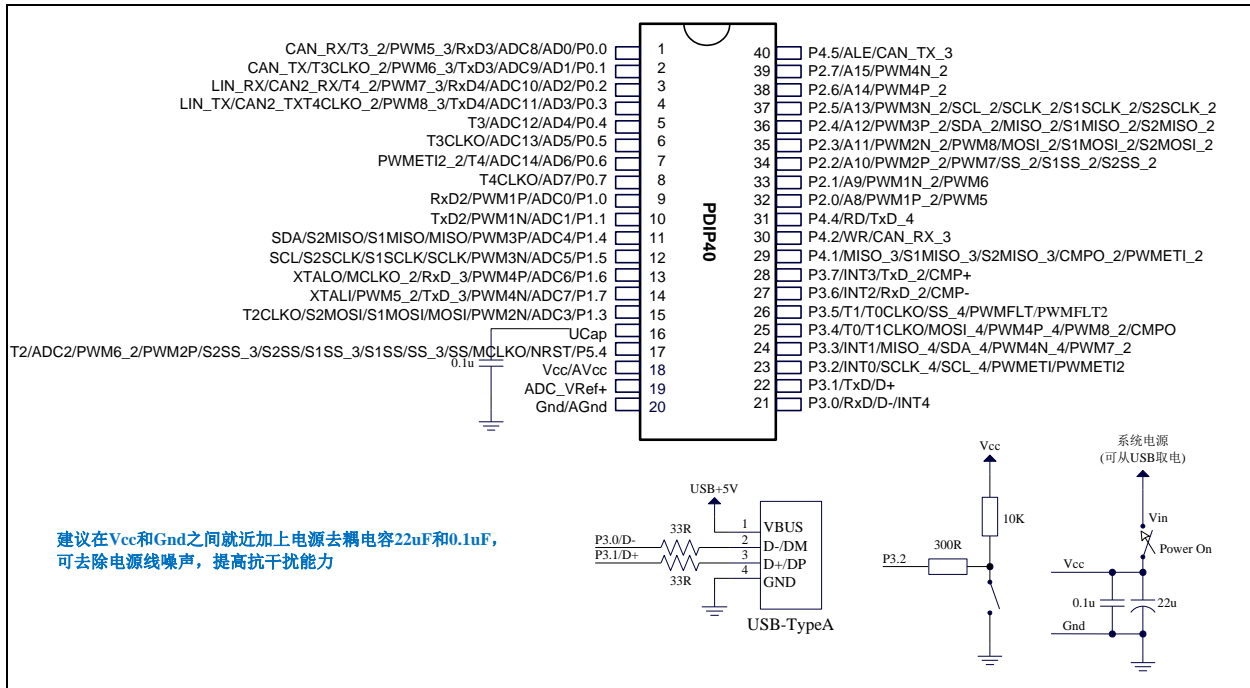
CAN_RX/T3_2/PWM5_3/RxD3/ADC8/AD0/P0.0 1
CAN_TX/T3CLKO_2/PWM6_3/TxD3/ADC9/AD1/P0.1 2
LIN_RX/CAN2_RX/T4_2/PWM7_3/RxD4/ADC10/AD2/P0.2 3
LIN_TX/CAN2_TXT4CLKO_2/PWM8_3/TxD4/ADC11/AD3/P0.3 4
T3/ADC12/AD4/P0.4 5
T3CLKO/ADC13/AD5/P0.5 6
PWMETI2_2/T4/ADC14/AD6/P0.6 7
T4CLKO/AD7/P0.7 8
RxD2/PWM1P/ADC0/P1.0 9
TxD2/PWM1N/ADC1/P1.1 10
SDA/S2MISO/S1MISO/MISO/PWM3P/ADC4/P1.4 11
SCL/S2SCLK/S1SCLK/SCLK/PWM3N/ADC5/P1.5 12
XTALO/MCLKO_2/RxD_3/PWM4P/ADC6/P1.6 13
XTALI/PWM5_2/TxD_3/PWM4N/ADC7/P1.7 14
T2CLKO/S2MOSI/S1MOSI/MOSI/PWM2N/ADC3/P1.3 15
UCap 16
T2/ADC2/PWM6_2/PWM2P/S2SS_3/S2SS/S1SS_3/S1SS/SS_3/SS/MCLKO/NRST/P5.4 17
0.1u
Vcc/AVcc 18
ADC_VRef+ 19
Gnd/AGnd 20

PDIP40

40 P4.5/ALE/CAN_TX_3
39 P2.7/A15/PWM4N_2
38 P2.6/A14/PWM4P_2
37 P2.5/A13/PWM3N_2/SCL_2/SCLK_2/S1SCLK_2/S2SCLK_2
36 P2.4/A12/PWM3P_2/SDA_2/MISO_2/S1MISO_2/S2MISO_2
35 P2.3/A11/PWM2N_2/PWM8/MOSI_2/S1MOSI_2/S2MOSI_2
34 P2.2/A10/PWM2P_2/PWM7/SS_2/S1SS_2/S2SS_2
33 P2.1/A9/PWM1N_2/PWM6
32 P2.0/A8/PWM1P_2/PWM5
31 P4.4/RD/TxD_4
30 P4.2/WR/CAN_RX_3
29 P4.1/MISO_3/S1MISO_3/S2MISO_3/CMPO_2/PWMETI_2
28 P3.7/INT3/TxD_2/CMP+
27 P3.6/INT2/RxD_2/CMP-
26 P3.5/T1/T0CLKO/SS_4/PWMFLT/PWMFLT2
25 P3.4/T0/T1CLKO/MOSI_4/PWM4P_4/PWM8_2/CMPO
24 P3.3/INT1/MISO_4/SDA_4/PWM4N_4/PWM7_2
23 P3.2/INT0/SCLK_4/SCL_4/PWMETI/PWMETI2
22 P3.1/TxD/D+
21 P3.0/RxD/D-/INT4

建议在Vcc和Gnd之间就近加上电源去耦电容22uF和0.1uF，可去除电源线噪声，提高抗干扰能力

USB+5V
P3.0/D-
P3.1/D+
33R
33R
1 VBUS
2 D-/DM
3 D+/DP
4 GND
USB-TypeA

Vcc
10K
300R
P3.2

系统电源
(可从USB取电)
Vin
Power On
Vcc
0.1u
22u
Gnd